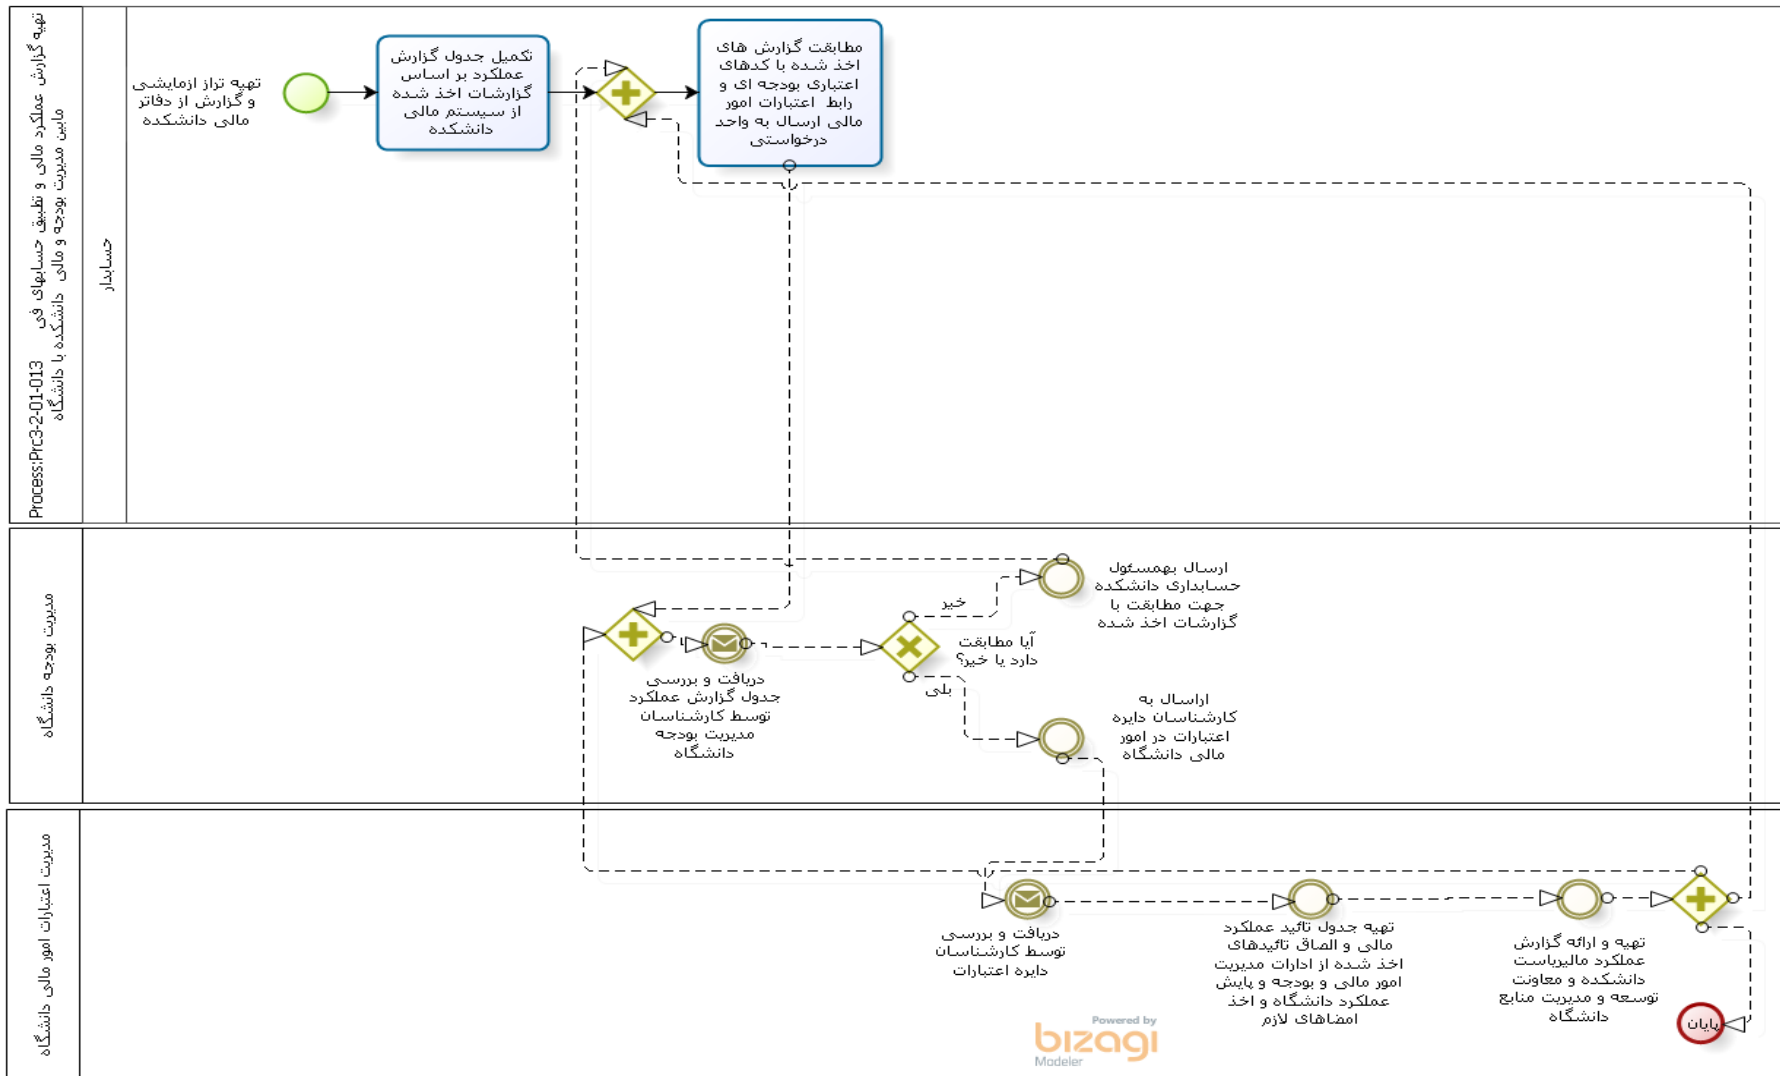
Process:Prc3-2-01-013 تهیه گزارش عملکرد مالی و تطبیق حسابهای فی مابین مدیریت بودجه و مالی دانشکده با دانشگاه

حسابدار

تهیه تراز ازمایشی و گزارش از دفاتر مالی دانشکده

تکمیل جدول گزارش عملکرد بر اساس گزارشات اخذ شده از سیستم مالی دانشکده

مطابقت گزارش های اخذ شده با کدهای اعتباری بودجه ای و رابط اعتبارات امور مالی ارسال به واحد درخواستی

مدیریت بودجه دانشگاه

ارسال بهمسئول حسابداری دانشکده جهت مطابقت با گزارشات اخذ شده

خیر

آیا مطابقت دارد یا خیر؟

بلی

دریافت و بررسی جدول گزارش عملکرد توسط کارشناسان مدیریت بودجه دانشگاه

اراسال به کارشناسان دایره اعتبارات در امور مالی دانشگاه

مدیریت اعتبارات امور مالی دانشگاه

دریافت و بررسی توسط کارشناسان دایره اعتبارات

تهیه جدول تائید عملکرد مالی و الصاق تائیدهای اخذ شده از ادارات مدیریت امور مالی و بودجه و پایش عملکرد دانشگاه و اخذ امضاهای لازم

تهیه و ارائه گزارش عملکرد مالیریاست دانشکده و معاونت توسعه و مدیریت منابع دانشگاه

پایان

Powered by bizagi Modeler